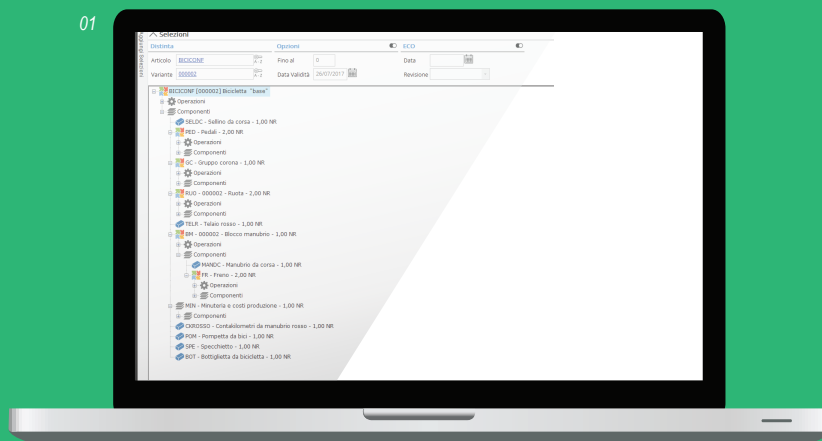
01

Selezioni

Distinta
Articolo BICICONF
Variante 000002

Opzioni
Fino al 0
Data Validità 26/07/2017

ECO
Data
Revisione

BICICONF [000002] Bicicletta "base"
Operazioni
Componenti
SELDC - Sellino da corsa - 1,00 NR
PED - Pedali - 2,00 NR
Operazioni
Componenti
GC - Gruppo corona - 1,00 NR
Operazioni
Componenti
RUO - 000002 - Ruota - 2,00 NR
Operazioni
Componenti
TELR - Telaio rosso - 1,00 NR
BM - 000002 - Blocco manubrio - 1,00 NR
Operazioni
Componenti
MANDC - Manubrio da corsa - 1,00 NR
FR - Freno - 2,00 NR
Operazioni
Componenti
MIN - Minuteria e costi produzione - 1,00 NR
Componenti
CKROSSO - Contachilometri da manubrio rosso - 1,00 NR
POM - Pompetta da bici - 1,00 NR
SPE - Specchietto - 1,00 NR
BOT - Bottiglietta da bicicletta - 1,00 NR